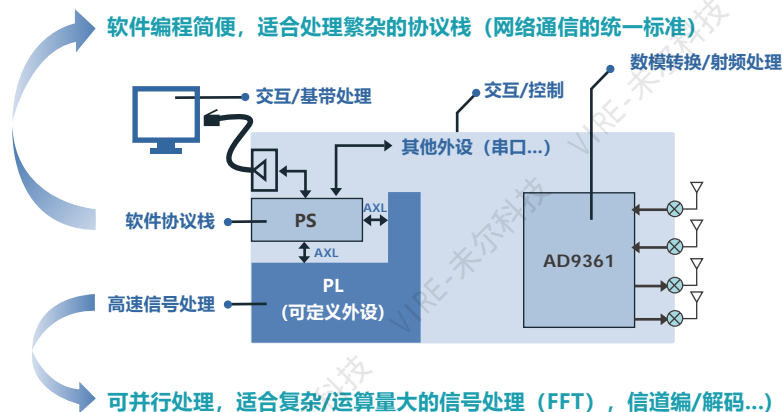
软件编程简便，适合处理繁杂的协议栈（网络通信的统一标准）

交互/基带处理

交互/控制

数模转换/射频处理

其他外设（串口...）

PS

AXL

AXL

软件协议栈

AD9361

PL
（可定义外设）

高速信号处理

VIRE-未尔科技

可并行处理，适合复杂/运算量大的信号处理（FFT），信道编/解码...）